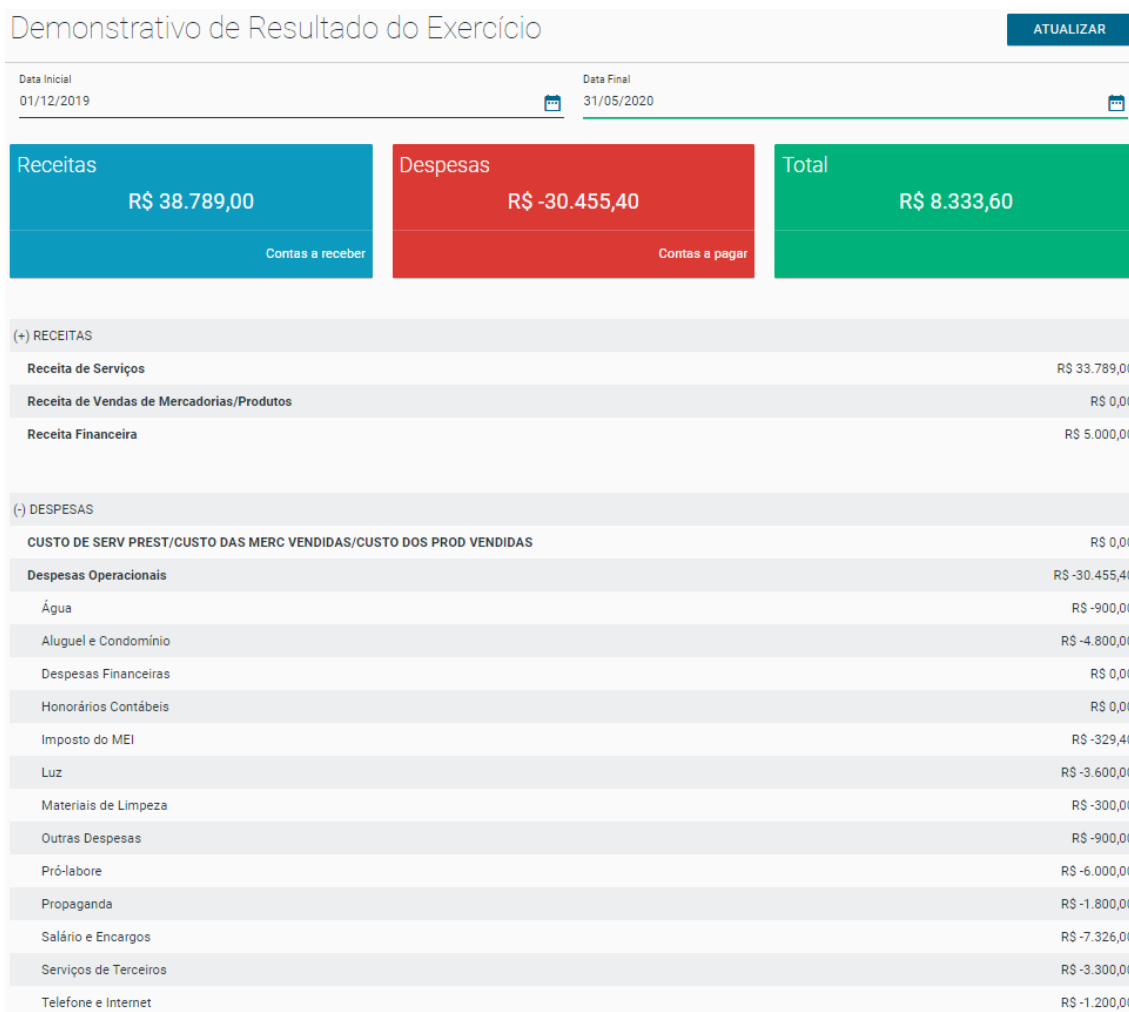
Demonstrativo de Resultado do Exercício

ATUALIZAR

Data Inicial
01/12/2019

Data Final
31/05/2020

Receitas
R$ 38.789,00
Contas a receber

Despesas
R$ -30.455,40
Contas a pagar

Total
R$ 8.333,60

| | |
|---|---|
| (+) RECEITAS | |
| Receita de Serviços | R$ 33.789,0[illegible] |
| Receita de Vendas de Mercadorias/Produtos | R$ 0,0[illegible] |
| Receita Financeira | R$ 5.000,0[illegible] |
| (-) DESPESAS | |
| CUSTO DE SERV PREST/CUSTO DAS MERC VENDIDAS/CUSTO DOS PROD VENDIDAS | R$ 0,0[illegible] |
| Despesas Operacionais | R$ -30.455,4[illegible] |
| Água | R$ -900,0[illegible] |
| Aluguel e Condomínio | R$ -4.800,0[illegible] |
| Despesas Financeiras | R$ 0,0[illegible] |
| Honorários Contábeis | R$ 0,0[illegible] |
| Imposto do MEI | R$ -329,4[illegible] |
| Luz | R$ -3.600,0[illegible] |
| Materiais de Limpeza | R$ -300,0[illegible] |
| Outras Despesas | R$ -900,0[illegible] |
| Pró-labore | R$ -6.000,0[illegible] |
| Propaganda | R$ -1.800,0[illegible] |
| Salário e Encargos | R$ -7.326,0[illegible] |
| Serviços de Terceiros | R$ -3.300,0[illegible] |
| Telefone e Internet | R$ -1.200,0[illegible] |